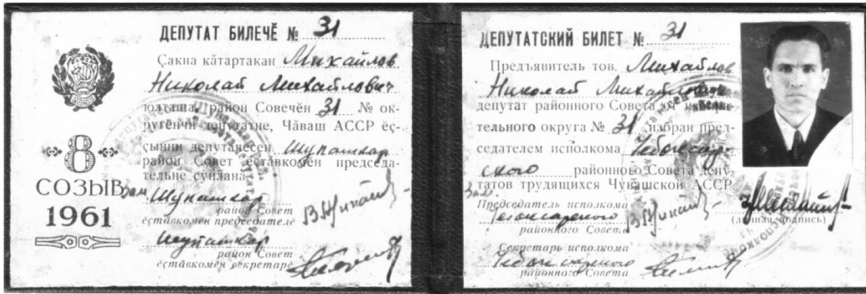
ДЕПУТАТ БИЛЕЧĔ № 31

Çакна кăтартакан Михайлов Николай Михайлович

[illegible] район Совечĕн 31 № округĕнчи депутатне, Чăваш АССР ĕçҫыннин депутачĕсен Шупашкар район Совет ĕçтăвкомĕн председателĕ суйлана.

8
СОЗЫВ
1961

зам. Шупашкар район Совет ĕçтăвкомĕн председателĕ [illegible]

Шупашкар район Совет ĕçтăвкомĕн секретарĕ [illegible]

ДЕПУТАТСКИЙ БИЛЕТ № 31

Предъявитель тов. Михайлов Николай Михайлович депутат районного Совета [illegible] тельного округа № 31 избран председателем исполкома Чебоксарского районного Совета депутатов трудящихся Чувашской АССР.

Зам. Председатель исполкома Чебоксарского районного Совета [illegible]

Секретарь исполкома Чебоксарского районного Совета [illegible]

(личная подпись)